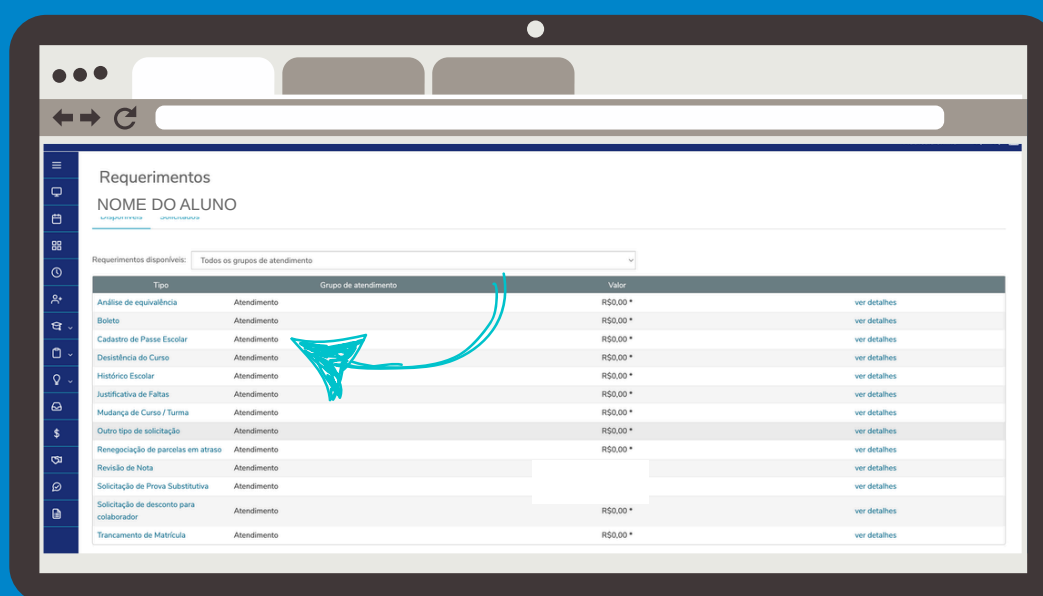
Requerimentos

NOME DO ALUNO

Disponíveis Solicitados

Requerimentos disponíveis: Todos os grupos de atendimento

| Tipo | Grupo de atendimento | Valor | |
|---|---|---|---|
| Análise de equivalência | Atendimento | R$0,00 * | ver detalhes |
| Boleto | Atendimento | R$0,00 * | ver detalhes |
| Cadastro de Passe Escolar | Atendimento | R$0,00 * | ver detalhes |
| Desistência do Curso | Atendimento | R$0,00 * | ver detalhes |
| Histórico Escolar | Atendimento | R$0,00 * | ver detalhes |
| Justificativa de Faltas | Atendimento | R$0,00 * | ver detalhes |
| Mudança de Curso / Turma | Atendimento | R$0,00 * | ver detalhes |
| Outro tipo de solicitação | Atendimento | R$0,00 * | ver detalhes |
| Renegociação de parcelas em atraso | Atendimento | R$0,00 * | ver detalhes |
| Revisão de Nota | Atendimento | | ver detalhes |
| Solicitação de Prova Substitutiva | Atendimento | | ver detalhes |
| Solicitação de desconto para colaborador | Atendimento | R$0,00 * | ver detalhes |
| Trancamento de Matrícula | Atendimento | R$0,00 * | ver detalhes |